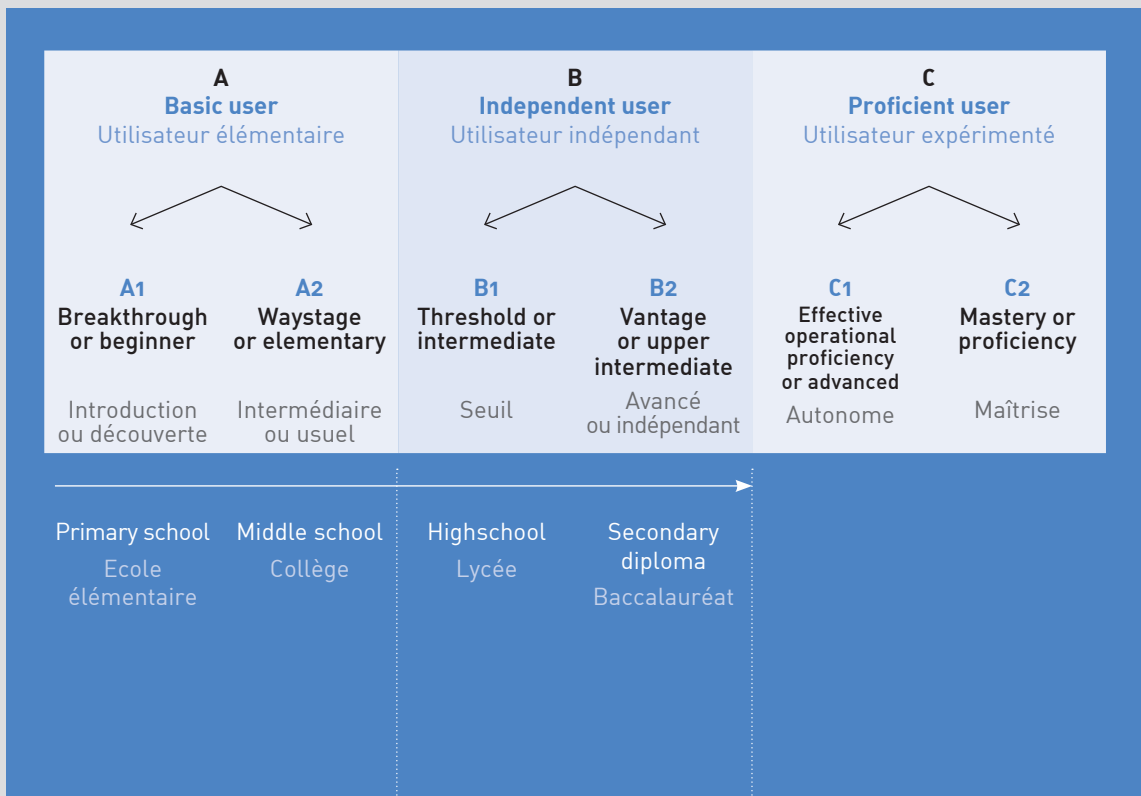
A
Basic user
Utilisateur élémentaire

A1
Breakthrough or beginner
Introduction ou découverte

A2
Waystage or elementary
Intermédiaire ou usuel

B
Independent user
Utilisateur indépendant

B1
Threshold or intermediate
Seuil

B2
Vantage or upper intermediate
Avancé ou indépendant

C
Proficient user
Utilisateur expérimenté

C1
Effective operational proficiency or advanced
Autonome

C2
Mastery or proficiency
Maîtrise

Primary school
Ecole élémentaire

Middle school
Collège

Highschool
Lycée

Secondary diploma
Baccalauréat